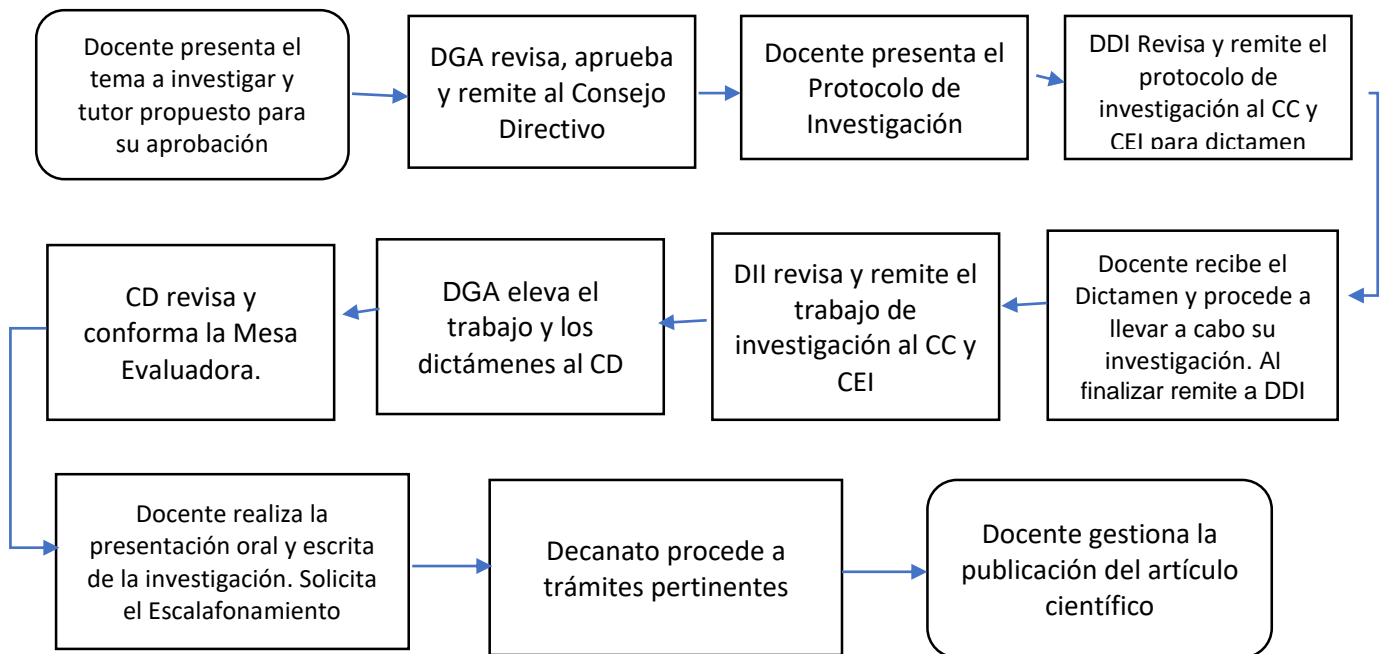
Docente presenta el tema a investigar y tutor propuesto para su aprobación

DGA revisa, aprueba y remite al Consejo Directivo

Docente presenta el Protocolo de Investigación

DDI Revisa y remite el protocolo de investigación al CC y CEI para dictamen

Docente recibe el Dictamen y procede a llevar a cabo su investigación. Al finalizar remite a DDI

DII revisa y remite el trabajo de investigación al CC y CEI

DGA eleva el trabajo y los dictámenes al CD

CD revisa y conforma la Mesa Evaluadora.

Docente realiza la presentación oral y escrita de la investigación. Solicita el Escalafonamiento

Decanato procede a trámites pertinentes

Docente gestiona la publicación del artículo científico